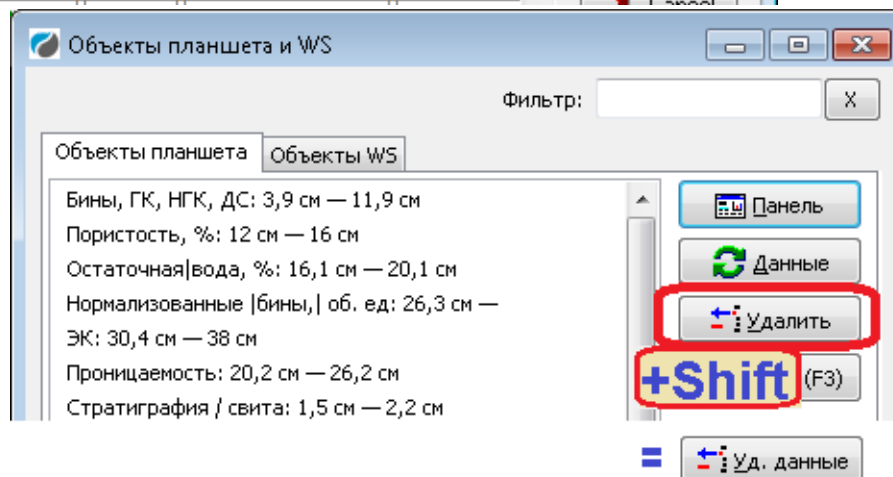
Объекты планшета и WS

Фильтр:

X

Объекты планшета

Объекты WS

Бины, ГК, НГК, ДС: 3,9 см — 11,9 см

Пористость, %: 12 см — 16 см

Остаточная|вода, %: 16,1 см — 20,1 см

Нормализованные |бины,| об. ед: 26,3 см —

ЭК: 30,4 см — 38 см

Проницаемость: 20,2 см — 26,2 см

Стратиграфия / свита: 1,5 см — 2,2 см

Панель

Данные

Удалить

+Shift

(F3)

=

Уд. данные